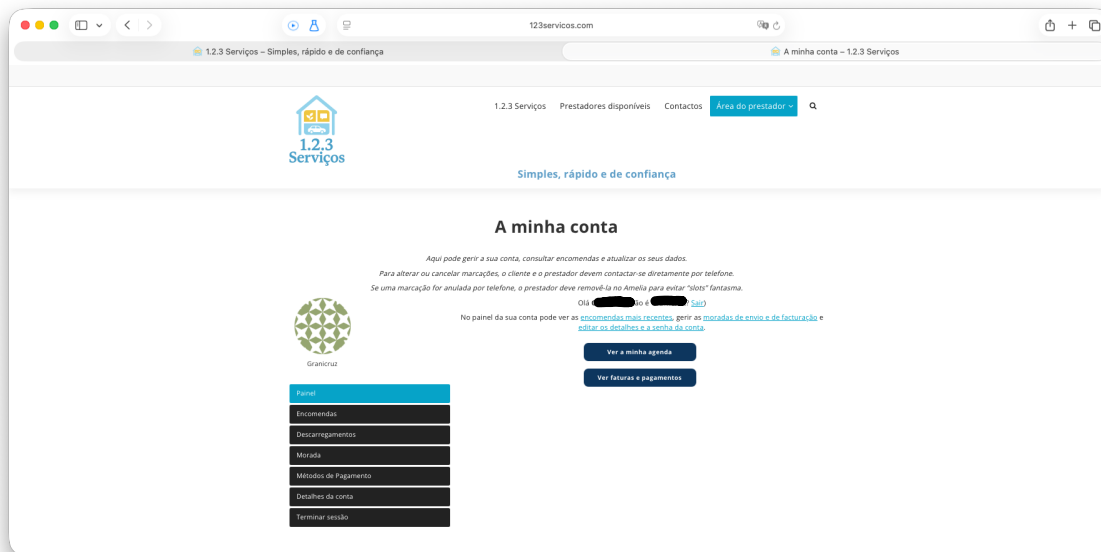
123servicos.com

1.2.3 Serviços – Simples, rápido e de confiança

A minha conta – 1.2.3 Serviços

1.2.3 Serviços

1.2.3 Serviços Prestadores disponíveis Contactos Área do prestador

Simples, rápido e de confiança

A minha conta

Aqui pode gerir a sua conta, consultar encomendas e atualizar os seus dados.

Para alterar ou cancelar marcações, o cliente e o prestador devem contactar-se diretamente por telefone.

Se uma marcação for anulada por telefone, o prestador deve removê-la no Amelia para evitar "slots" fantasma.

Olá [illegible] ão é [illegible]? Sair)

No painel da sua conta pode ver as encomendas mais recentes, gerir as moradas de envio e de facturação e editar os detalhes e a senha da conta.

Ver a minha agenda

Ver faturas e pagamentos

Granicruz

Painel

Encomendas

Descarregamentos

Morada

Métodos de Pagamento

Detalhes da conta

Terminar sessão